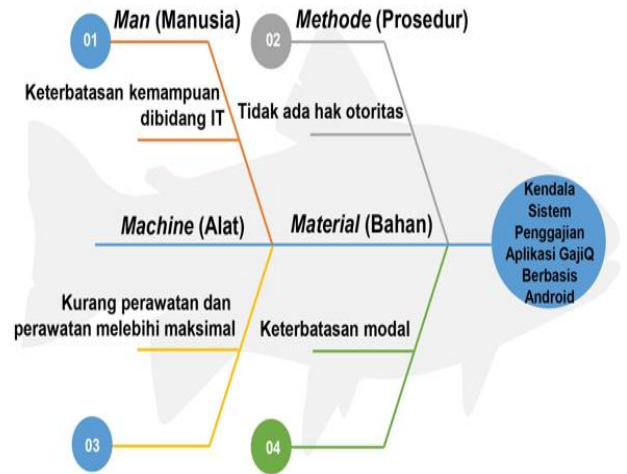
01 Man (Manusia)

02 Methode (Prosedur)

Keterbatasan kemampuan dibidang IT

Tidak ada hak otoritas

Machine (Alat)

Material (Bahan)

Kendala Sistem Penggajian Aplikasi GajiQ Berbasis Android

Kurang perawatan dan perawatan melebihi maksimal

Keterbatasan modal

03

04